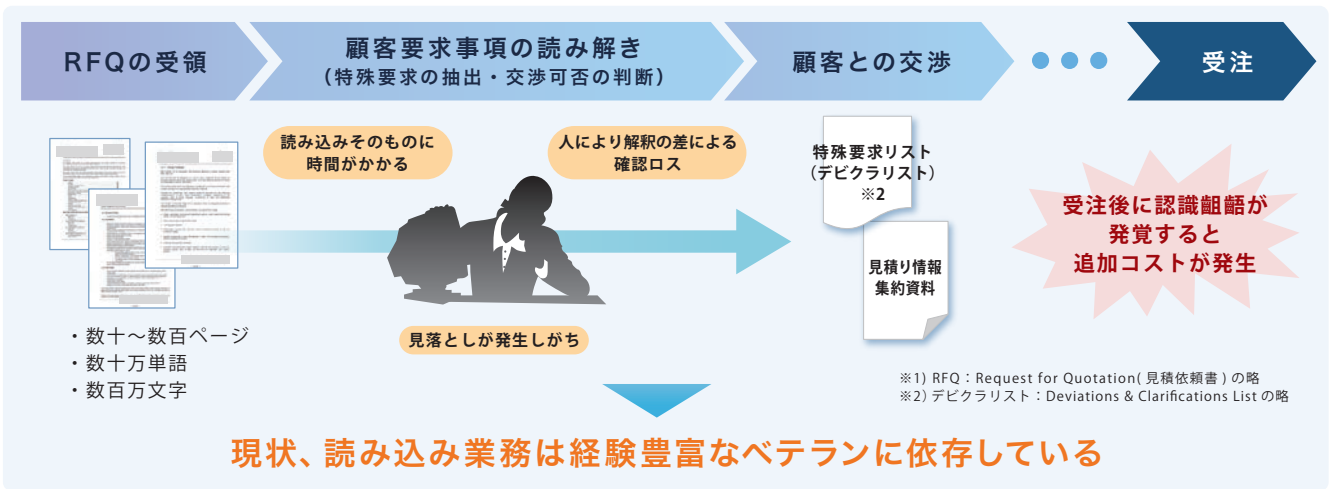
RFQの受領

顧客要求事項の読み解き
（特殊要求の抽出・交渉可否の判断）

顧客との交渉

受注

読み込みそのものに時間がかかる

人により解釈の差による確認ロス

特殊要求リスト（デビクラリスト）※2

見積り情報集約資料

受注後に認識齟齬が発覚すると追加コストが発生

・数十～数百ページ
・数十万単語
・数百万文字

見落としが発生しがち

※1) RFQ：Request for Quotation( 見積依頼書 ) の略
※2) デビクラリスト：Deviations & Clarifications List の略

現状、読み込み業務は経験豊富なベテランに依存している